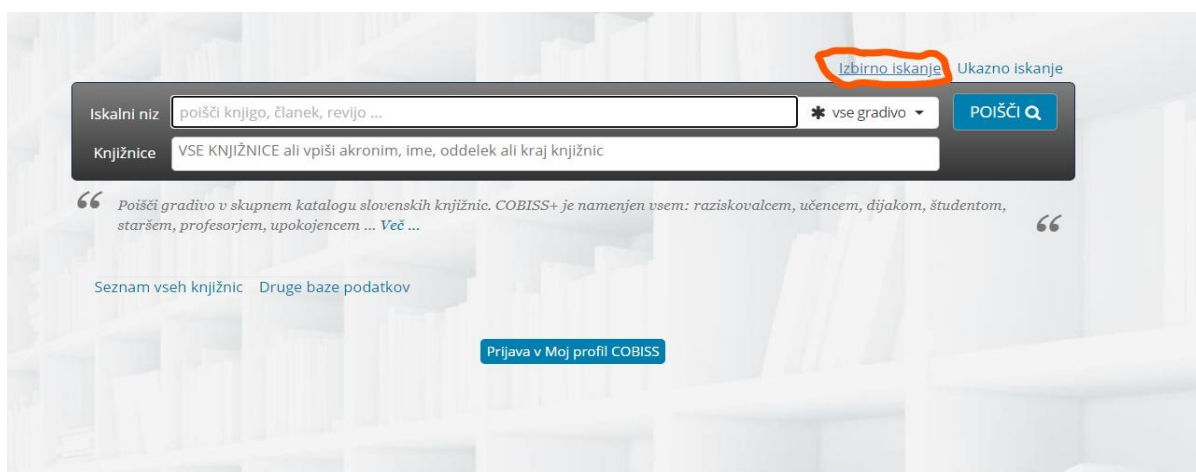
Izbirno iskanje Ukazno iskanje

Iskalni niz poišči knjigo, članek, revijo ... ✱ vse gradivo POIŠČI

Knjižnice VSE KNJIŽNICE ali vpiši akronim, ime, oddelek ali kraj knjižnic

“ Poišči gradivo v skupnem katalogu slovenskih knjižnic. COBISS+ je namenjen vsem: raziskovalcem, učencem, dijakom, študentom, staršem, profesorjem, upokojencem ... Več ... ”

Seznam vseh knjižnic Druge baze podatkov

Prijava v Moj profil COBISS